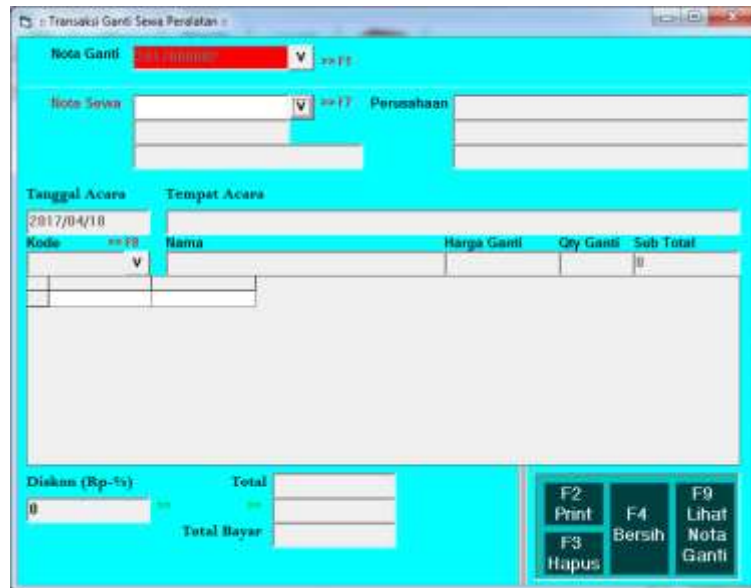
:: Transaksi Ganti Sewa Peralatan ::

Nota Ganti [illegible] V >> F1

Nota Sewa V >> F7 Perusahaan

Tanggal Acara Tempat Acara

2017/04/18

Kode >> F8 Nama Harga Ganti Qty Ganti Sub Total

V 0

Diskon (Rp-%) Total

0 >> >>

Total Bayar

F2 Print

F3 Hapus

F4 Bersih

F9 Lihat Nota Ganti